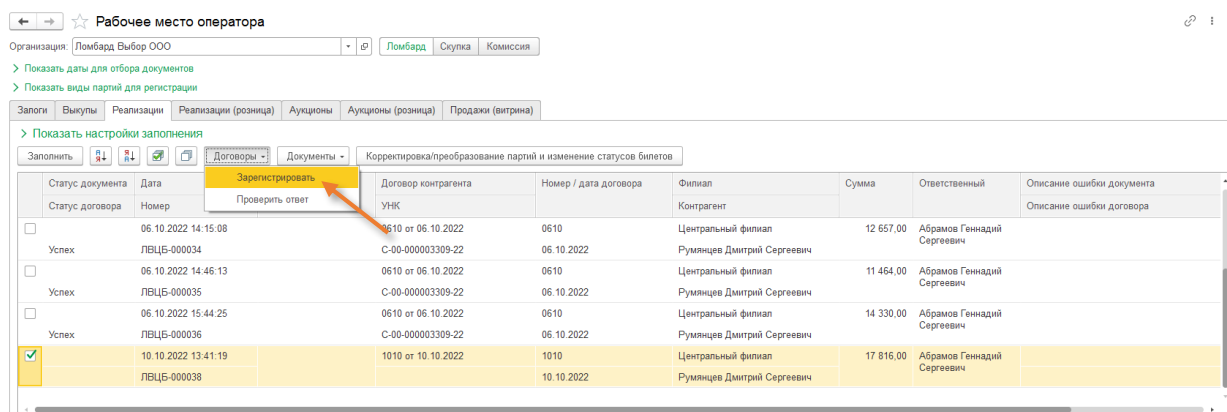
Рабочее место оператора

Организация: Ломбард Выбор ООО

Ломбард Скупка Комиссия

Показать даты для отбора документов

Показать виды партий для регистрации

Залоги Выкупы Реализации Реализации (розница) Аукционы Аукционы (розница) Продажи (витрина)

Показать настройки заполнения

Заполнить Договоры Документы Корректировка/преобразование партий и изменение статусов билетов

Зарегистрировать
Проверить ответ

| | Статус документа / Статус договора | Дата / Номер | Договор контрагента / УНК | Номер / дата договора | Филиал / Контрагент | Сумма | Ответственный | Описание ошибки документа / Описание ошибки договора |
|---|---|---|---|---|---|---|---|---|
| ☐ | Успех | 06.10.2022 14:15:08 / ЛВЦБ-000034 | 0610 от 06.10.2022 / С-00-000003309-22 | 0610 / 06.10.2022 | Центральный филиал / Румянцев Дмитрий Сергеевич | 12 657,00 | Абрамов Геннадий Сергеевич | |
| ☐ | Успех | 06.10.2022 14:46:13 / ЛВЦБ-000035 | 0610 от 06.10.2022 / С-00-000003309-22 | 0610 / 06.10.2022 | Центральный филиал / Румянцев Дмитрий Сергеевич | 11 464,00 | Абрамов Геннадий Сергеевич | |
| ☐ | Успех | 06.10.2022 15:44:25 / ЛВЦБ-000036 | 0610 от 06.10.2022 / С-00-000003309-22 | 0610 / 06.10.2022 | Центральный филиал / Румянцев Дмитрий Сергеевич | 14 330,00 | Абрамов Геннадий Сергеевич | |
| ☑ | | 10.10.2022 13:41:19 / ЛВЦБ-000038 | 1010 от 10.10.2022 | 1010 / 10.10.2022 | Центральный филиал / Румянцев Дмитрий Сергеевич | 17 816,00 | Абрамов Геннадий Сергеевич | |